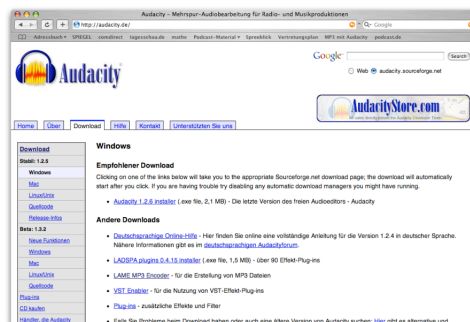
Audacity - Mehrspur-Audiobearbeitung für Radio- und Musikproduktionen

http://audacity.de/

Google

Adressbuch ▾ SPIEGEL zzmdirect tagesschau.de mathe Podcast-Material ▾ Spreeblick Vertretungsplan MP3 mit Audacity podcast.de

Audacity

Google

Search

Web audacity.sourceforge.net

AudacityStore.com

Home | Über | Download | Hilfe | Kontakt | Unterstützen Sie uns

Download
Stabil: 1.2.6
Windows
Mac
Linux/Unix
Quellcode
Release-Info
Beta: 1.3.2
Neue Funktionen
Windows
Mac
Linux/Unix
Quellcode
Plug-ins
CD kaufen
Händler, die Audacity

Windows

Empfohlener Download

Clicking on one of the links below will take you to the appropriate Sourceforge.net download page; the download will automatically start after you click. If you are having trouble try disabling any automatic download managers you might have running.

Audacity 1.2.6 installer (.exe file, 2,1 MB) - Die letzte Version des freien Audioeditors - Audacity

Andere Downloads

Deutschsprachige Online-Hilfe - Hier finden Sie online eine vollständige Anleitung für die Version 1.2.4 in deutscher Sprache. Nähere Informationen gibt es im deutschsprachigen Audacityforum.

LADSPA plugins 0.4.15 installer (.exe file, 1,5 MB) - über 90 Effekt-Plug-ins

LAME MP3 Encoder - für die Erstellung von MP3 Dateien

VST Enabler - für die Nutzung von VST-Effekt-Plug-ins

Plug-ins - zusätzliche Effekte und Filter

Falls Sie Probleme beim Download haben oder auch eine ältere Version von Audacity suchen: Hier gibt es alternative und